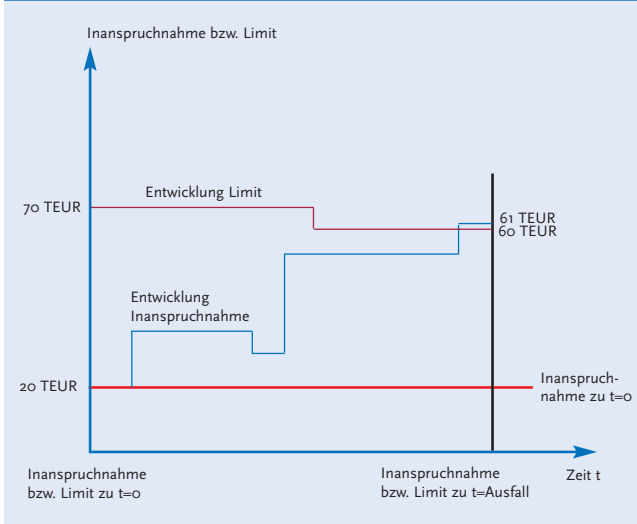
Inanspruchnahme bzw. Limit

70 TEUR

Entwicklung Limit

61 TEUR
60 TEUR

Entwicklung Inanspruchnahme

20 TEUR

Inanspruchnahme zu t=0

Inanspruchnahme bzw. Limit zu t=0

Inanspruchnahme bzw. Limit zu t=Ausfall

Zeit t